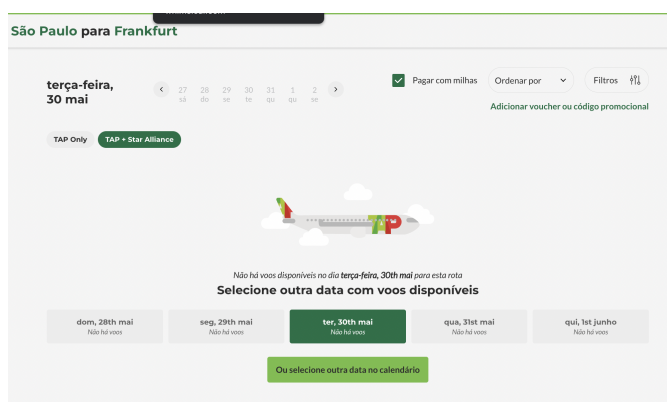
São Paulo para Frankfurt

terça-feira, 30 mai

27 sá 28 do 29 se 30 te 31 qu 1 qu 2 se

Pagar com milhas

Ordenar por

Filtros

Adicionar voucher ou código promocional

TAP Only

TAP + Star Alliance

TAP

Não há voos disponíveis no dia terça-feira, 30th mai para esta rota

Selecione outra data com voos disponíveis

dom, 28th mai
Não há voos

seg, 29th mai
Não há voos

ter, 30th mai
Não há voos

qua, 31st mai
Não há voos

qui, 1st junho
Não há voos

Ou selecione outra data no calendário